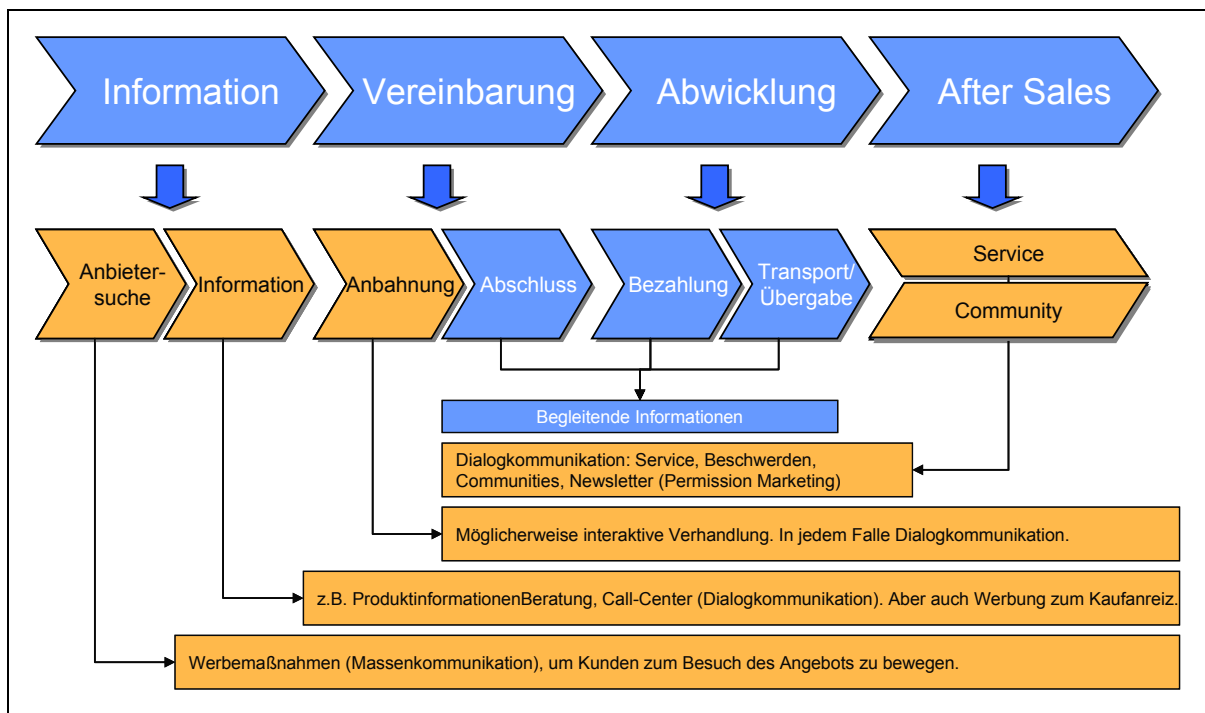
Information

Vereinbarung

Abwicklung

After Sales

Anbietersuche

Information

Anbahnung

Abschluss

Bezahlung

Transport/ Übergabe

Service

Community

Begleitende Informationen

Dialogkommunikation: Service, Beschwerden, Communities, Newsletter (Permission Marketing)

Möglicherweise interaktive Verhandlung. In jedem Falle Dialogkommunikation.

z.B. ProduktinformationenBeratung, Call-Center (Dialogkommunikation). Aber auch Werbung zum Kaufanreiz.

Werbemaßnahmen (Massenkommunikation), um Kunden zum Besuch des Angebots zu bewegen.